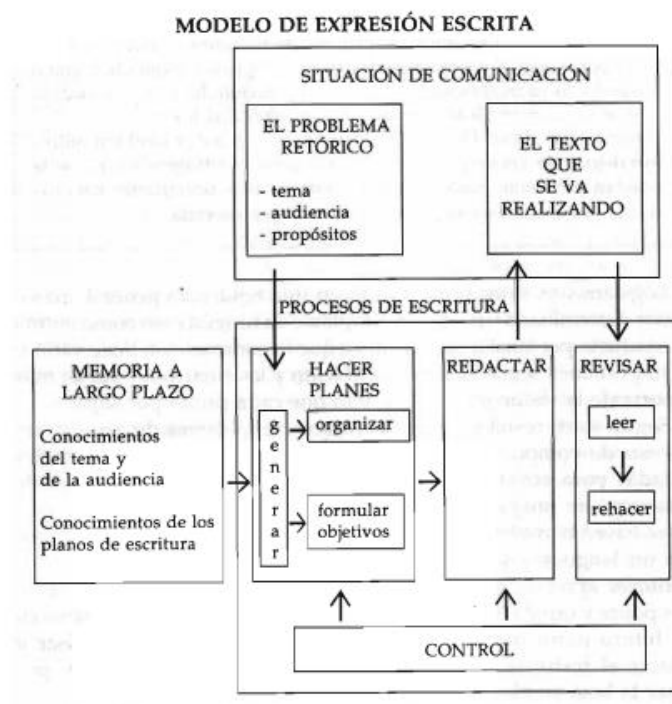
MODELO DE EXPRESIÓN ESCRITA

SITUACIÓN DE COMUNICACIÓN

EL PROBLEMA RETÓRICO

- tema
- audiencia
- propósitos

EL TEXTO QUE SE VA REALIZANDO

PROCESOS DE ESCRITURA

MEMORIA A LARGO PLAZO

Conocimientos del tema y de la audiencia

Conocimientos de los planos de escritura

HACER PLANES

generar

organizar

formular objetivos

REDACTAR

REVISAR

leer

rehacer

CONTROL